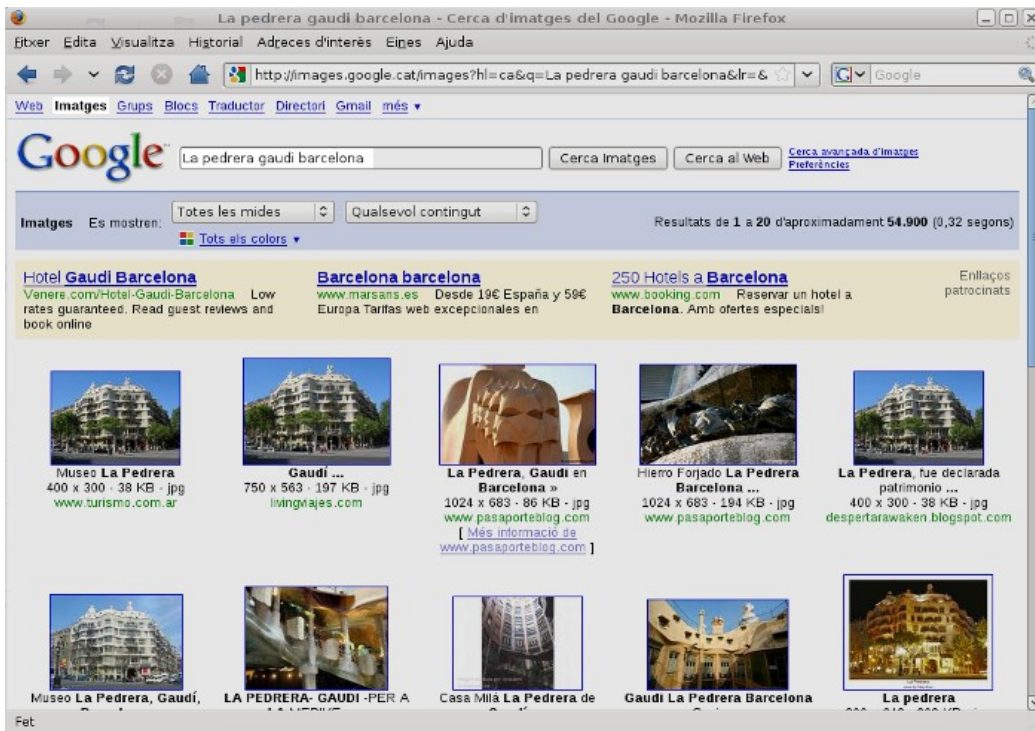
La pedrera gaudi barcelona - Cerca d'imatges del Google - Mozilla Firefox

Fitxer Edita Visualitza Historial Adreces d'interès Eines Ajuda

http://images.google.cat/images?hl=ca&q=La pedrera gaudi barcelona&lr=&

Google

Web Imatges Grups Blocs Traductor Directori Gmail més ▾

Google

La pedrera gaudi barcelona

Cerca imatges Cerca al Web

Cerca avançada d'imatges
Preferències

Imatges Es mostren: Totes les mides Qualsevol contingut

Tots els colors ▾

Resultats de 1 a 20 d'aproximadament 54.900 (0,32 segons)

Hotel Gaudi Barcelona
Venere.com/Hotel-Gaudi-Barcelona Low rates guaranteed. Read guest reviews and book online

Barcelona barcelona
www.marsans.es Desde 19€ España y 59€ Europa Tarifas web excepcionales en

250 Hotels a Barcelona
www.booking.com Reservar un hotel a Barcelona. Amb ofertes especials!

Enllaços patrocinats

Museo La Pedrera
400 x 300 - 38 KB - jpg
www.turismo.com.ar

Gaudi ...
750 x 563 - 197 KB - jpg
livingviajes.com

La Pedrera, Gaudi en Barcelona »
1024 x 683 - 86 KB - jpg
www.pasaporteblog.com
[ Més informació de www.pasaporteblog.com ]

Hierro Forjado La Pedrera Barcelona ...
1024 x 683 - 194 KB - jpg
www.pasaporteblog.com

La Pedrera, fue declarada patrimonio ...
400 x 300 - 38 KB - jpg
despertarawaken.blogspot.com

Museo La Pedrera, Gaudí,

LA PEDRERA- GAUDI -PER A

Casa Milà La Pedrera de

Gaudi La Pedrera Barcelona

La pedrera

Fet